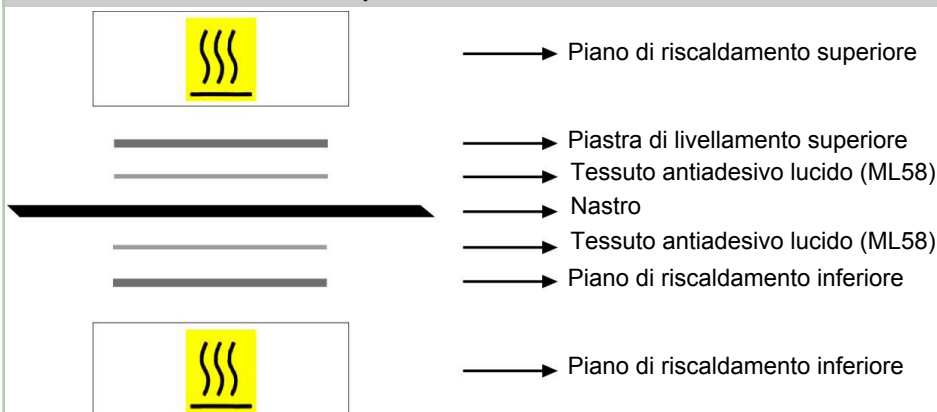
Piano di riscaldamento superiore
Piastra di livellamento superiore
Tessuto antiadesivo lucido (ML58)
Nastro
Tessuto antiadesivo lucido (ML58)
Piano di riscaldamento inferiore
Piano di riscaldamento inferiore